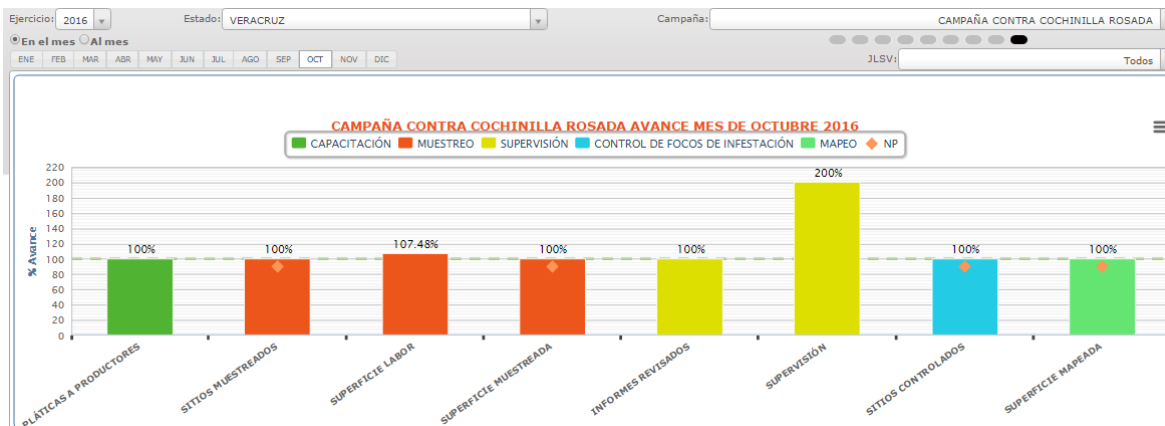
Ejercicio: 2016 Estado: VERACRUZ Campaña: CAMPAÑA CONTRA COCHINILLA ROSADA

En el mes Al mes

ENE FEB MAR ABR MAY JUN JUL AGO SEP OCT NOV DIC

JLSV: Todos

CAMPAÑA CONTRA COCHINILLA ROSADA AVANCE MES DE OCTUBRE 2016

CAPACITACIÓN MUESTREO SUPERVISIÓN CONTROL DE FOCOS DE INFESTACIÓN MAPEO NP

% Avance

220
200
180
160
140
120
100
80
60
40
20
0

100% 100% 107.48% 100% 100% 200% 100% 100%

PLÁTICAS A PRODUCTORES
SITIOS MUESTREADOS
SUPERFICIE LABOR
SUPERFICIE MUESTREADA
INFORMES REVISADOS
SUPERVISIÓN
SITIOS CONTROLADOS
SUPERFICIE MAPEADA